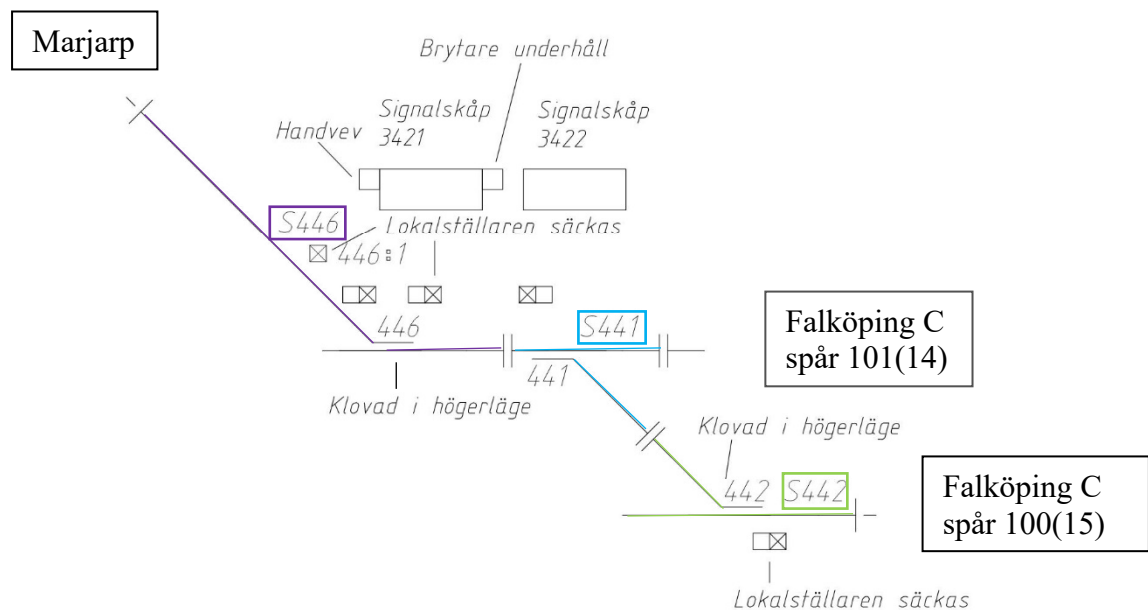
Marjarp

Brytare underhåll

Signalskåp 3421

Signalskåp 3422

Handvev

S446

Lokalställaren säckas

446:1

446

S441

Falköping C spår 101(14)

441

Klovad i högerläge

Klovad i högerläge

442

S442

Falköping C spår 100(15)

Lokalställaren säckas